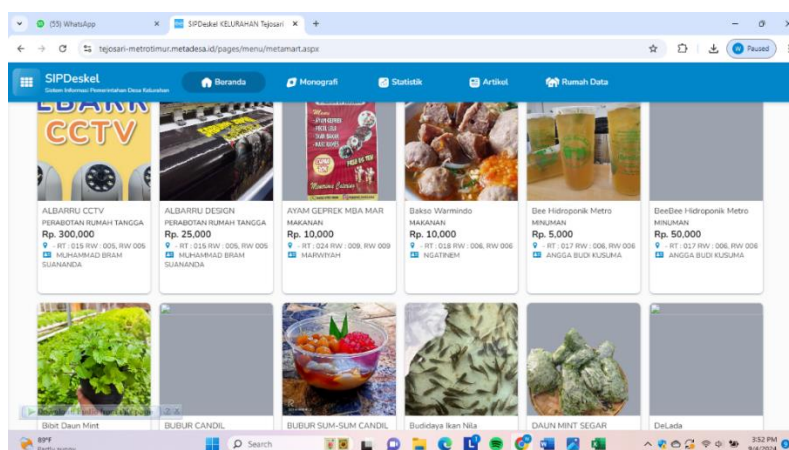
(55) WhatsApp
SIPDeskel KELURAHAN Tejosari
tejosari-metrotimur.metadesa.id/pages/menu/metamart.aspx
Paused

SIPDeskel
Sistem Informasi Pemerintahan Desa Kelurahan
Beranda
Monografi
Statistik
Artikel
Rumah Data

CCTV

ALBARRU CCTV
PERABOTAN RUMAH TANGGA
Rp. 300,000
- RT : 015 RW : 005, RW 005
MUHAMMAD BRAM SUANANDA

ALBARRU DESIGN
PERABOTAN RUMAH TANGGA
Rp. 25,000
- RT : 015 RW : 005, RW 005
MUHAMMAD BRAM SUANANDA

AYAM GEPREK MBA MAR
MAKANAN
Rp. 10,000
- RT : 024 RW : 009, RW 009
MARWIYAH

Bakso Warmindo
MAKANAN
Rp. 10,000
- RT : 018 RW : 006, RW 006
NGATINEM

Bee Hidroponik Metro
MINUMAN
Rp. 5,000
- RT : 017 RW : 006, RW 006
ANGGA BUDI KUSUMA

BeeBee Hidroponik Metro
MINUMAN
Rp. 50,000
- RT : 017 RW : 006, RW 006
ANGGA BUDI KUSUMA

Bibit Daun Mint
BUBUR CANDIL
BUBUR SUM-SUM CANDIL
Budidaya Ikan Nila
DAUN MINT SEGAR
DeLada

89°F
Search
3:52 PM
9/4/2024